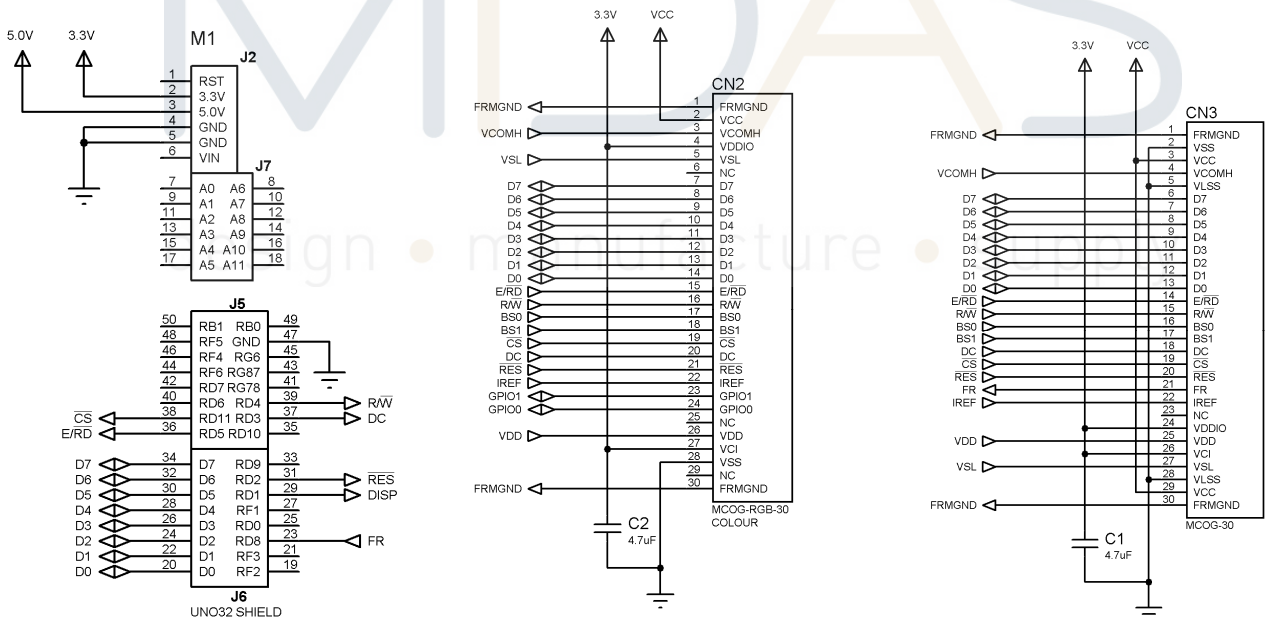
5.0V 3.3V

M1
J2
1 RST
2 3.3V
3 5.0V
4 GND
5 GND
6 VIN

J7
7 A0 A6 8
9 A1 A7 10
11 A2 A8 12
13 A3 A9 14
15 A4 A10 16
17 A5 A11 18

J5
50 RB1 RB0 49
48 RF5 GND 47
46 RF4 RG6 45
44 RF6 RG87 43
42 RD7 RG78 41
40 RD6 RD4 39 R/$\overline{W}$
$\overline{CS}$ 38 RD11 RD3 37 DC
E/$\overline{RD}$ 36 RD5 RD10 35

D7 34 D7 RD9 33
D6 32 D6 RD2 31 $\overline{RES}$
D5 30 D5 RD1 29 DISP
D4 28 D4 RF1 27
D3 26 D3 RD0 25
D2 24 D2 RD8 23 FR
D1 22 D1 RF3 21
D0 20 D0 RF2 19
J6
UNO32 SHIELD

3.3V VCC
CN2
FRMGND 1 FRMGND
2 VCC
VCOMH 3 VCOMH
4 VDDIO
VSL 5 VSL
6 NC
D7 7 D7
D6 8 D6
D5 9 D5
D4 10 D4
D3 11 D3
D2 12 D2
D1 13 D1
D0 14 D0
E/$\overline{RD}$ 15 E/$\overline{RD}$
R/$\overline{W}$ 16 R/$\overline{W}$
BS0 17 BS0
BS1 18 BS1
$\overline{CS}$ 19 $\overline{CS}$
DC 20 DC
$\overline{RES}$ 21 $\overline{RES}$
IREF 22 IREF
GPIO1 23 GPIO1
GPIO0 24 GPIO0
25 NC
VDD 26 VDD
27 VCI
28 VSS
29 NC
FRMGND 30 FRMGND
MCOG-RGB-30
COLOUR
C2
4.7uF

3.3V VCC
CN3
FRMGND 1 FRMGND
2 VSS
3 VCC
VCOMH 4 VCOMH
5 VLSS
D7 6 D7
D6 7 D6
D5 8 D5
D4 9 D4
D3 10 D3
D2 11 D2
D1 12 D1
D0 13 D0
E/$\overline{RD}$ 14 E/$\overline{RD}$
R/$\overline{W}$ 15 R/$\overline{W}$
BS0 16 BS0
BS1 17 BS1
DC 18 DC
$\overline{CS}$ 19 $\overline{CS}$
$\overline{RES}$ 20 $\overline{RES}$
FR 21 FR
IREF 22 IREF
23 NC
24 VDDIO
VDD 25 VDD
26 VCI
VSL 27 VSL
28 VLSS
29 VCC
FRMGND 30 FRMGND
MCOG-30
C1
4.7uF

design • manufacture • supply